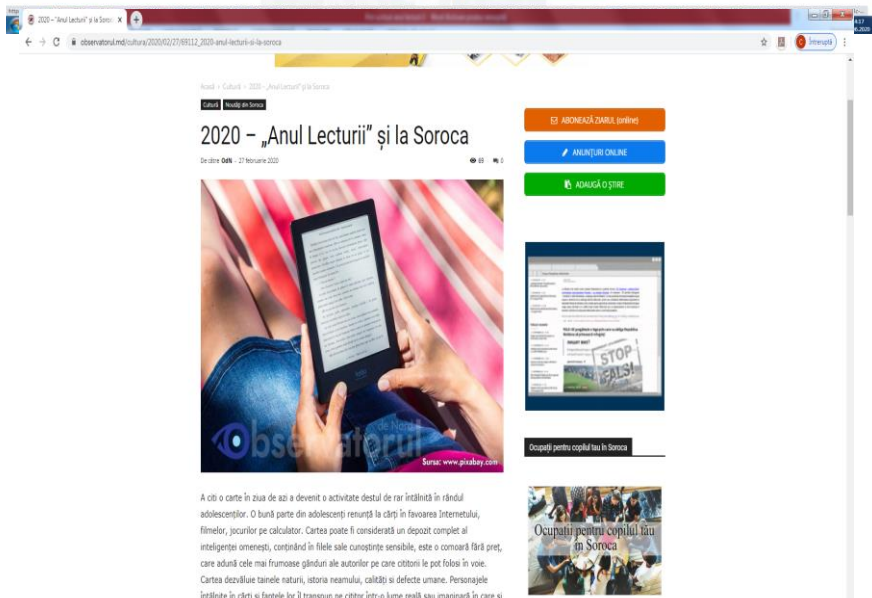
2020 – „Anul Lecturii" și la Soroc ×

observatorul.md/cultura/2020/02/27/69112_2020-anul-lecturii-si-la-soroca

Întreruptă

Acasă › Cultură › 2020 – „Anul Lecturii" și la Soroca

Cultură Noutăți din Soroca

2020 – „Anul Lecturii" și la Soroca

De către OdN - 27 februarie 2020

ABONEAZĂ ZIARUL (online)

ANUNȚURI ONLINE

ADAUGĂ O ȘTIRE

STOP FALS!

observatorul de Nord

Sursa: www.pixabay.com

Ocupații pentru copilul tău în Soroca

Ocupații pentru copilul tău în Soroca

A citi o carte în ziua de azi a devenit o activitate destul de rar întâlnită în rândul adolescenților. O bună parte din adolescenți renunță la cărți în favoarea Internetului, filmelor, jocurilor pe calculator. Cartea poate fi considerată un depozit complet al inteligenței omenești, conținând în filele sale cunoștințe sensibile, este o comoară fără preț, care adună cele mai frumoase gânduri ale autorilor pe care cititorii le pot folosi în voie. Cartea dezvăluie tainele naturii, istoria neamului, calități și defecte umane. Personajele întâlnite în cărți și faptele lor îl transpun pe cititor într-o lume reală sau imaginară în care și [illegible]